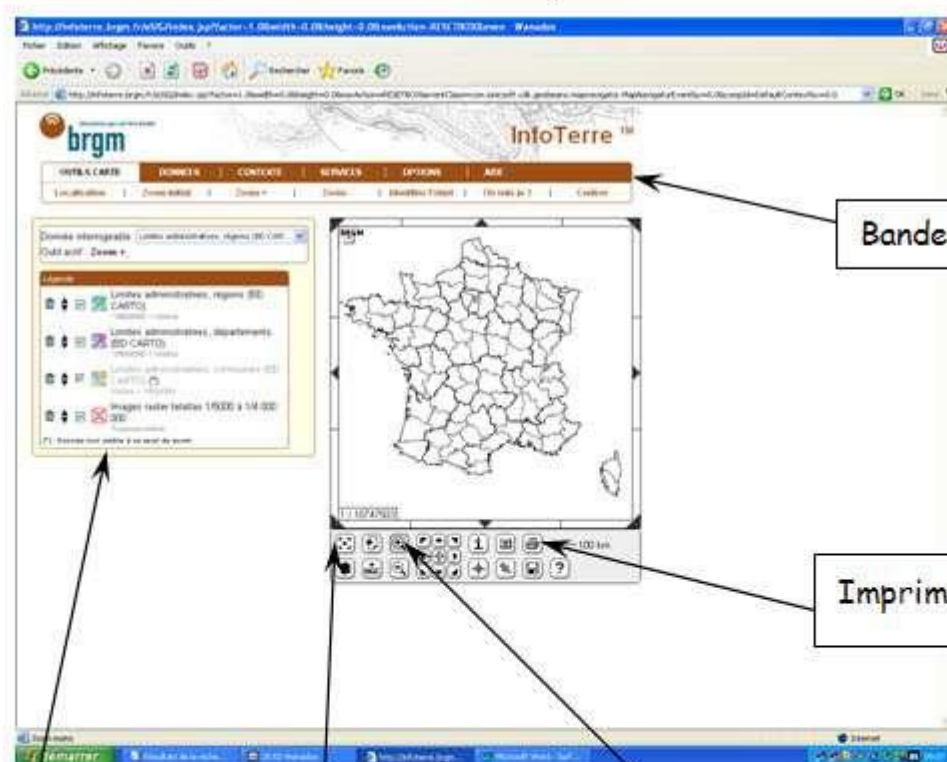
http://infoterre.brgm.fr/viewer/index.jsp?factor=1.0&width=0.0&height=0.0&webaction=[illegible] - Wanadoo

Fichier Edition Affichage Favoris Outils ?

Précédente Rechercher Favoris

brgm

InfoTerre ™

OUTILS CARTE | DONNEES | CONTACTS | SERVICES | OPTIONS | AIDE

Localisation | Zoom initial | Zoom + | Zoom - | Identifier l'objet | Où suis-je ? | Centrer

Donnée interrogeable: Limites administratives, régions (BD CARTO)

Outil actif : Zoom +

Légende

Limites administratives, régions (BD CARTO)

Limites administratives, départements (BD CARTO)

Limites administratives, communes (BD CARTO)

Images raster totales 1/50000 à 1/4 000 000

Données non visible à ce seuil de zoom

brgm

1 : 10747603

100 km

Bande

Imprim

Démarrer

Internet